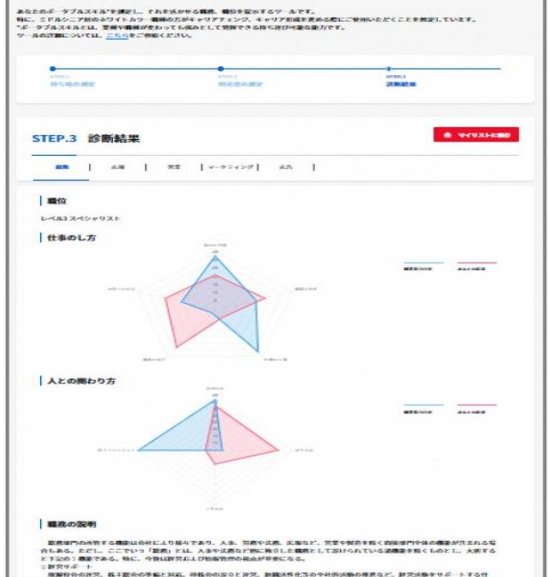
あなたのポータブルスキル*を測定し、それを活かせる職務、職位を提示するツールです。
特に、ミドルシニア層のホワイトカラー職種の方がキャリアチェンジ、キャリア形成を進める際にご活用いただくことを想定しています。
*ポータブルスキルとは、業種や職種が変わっても強みとして発揮できる持ち運び可能な能力です。
ツールの詳細については、こちらをご参照ください。

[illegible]
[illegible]
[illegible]

STEP.3 診断結果

マイリストに保存

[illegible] | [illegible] | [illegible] | マーケティング | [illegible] |

職位

レベル3 スペシャリスト

仕事のし方

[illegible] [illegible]

人との関わり方

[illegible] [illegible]

職務の説明

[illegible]